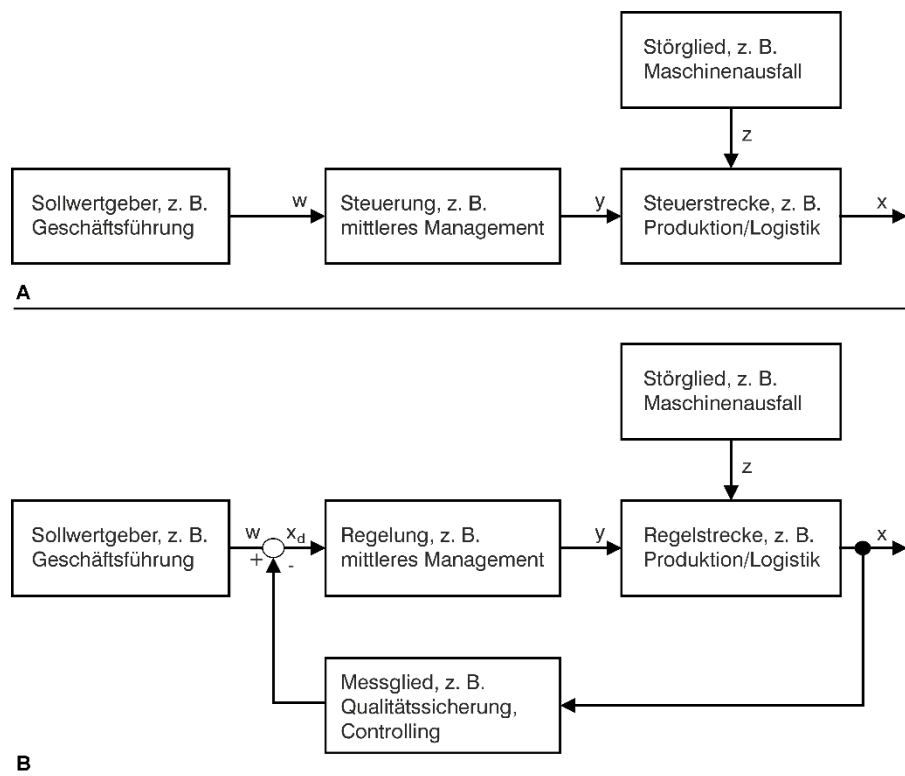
Störglied, z. B. Maschinenausfall

z

Sollwertgeber, z. B. Geschäftsführung

w

Steuerung, z. B. mittleres Management

y

Steuerstrecke, z. B. Produktion/Logistik

x

A

Störglied, z. B. Maschinenausfall

z

Sollwertgeber, z. B. Geschäftsführung

w

$x_d$

+

-

Regelung, z. B. mittleres Management

y

Regelstrecke, z. B. Produktion/Logistik

x

Messglied, z. B. Qualitätssicherung, Controlling

B